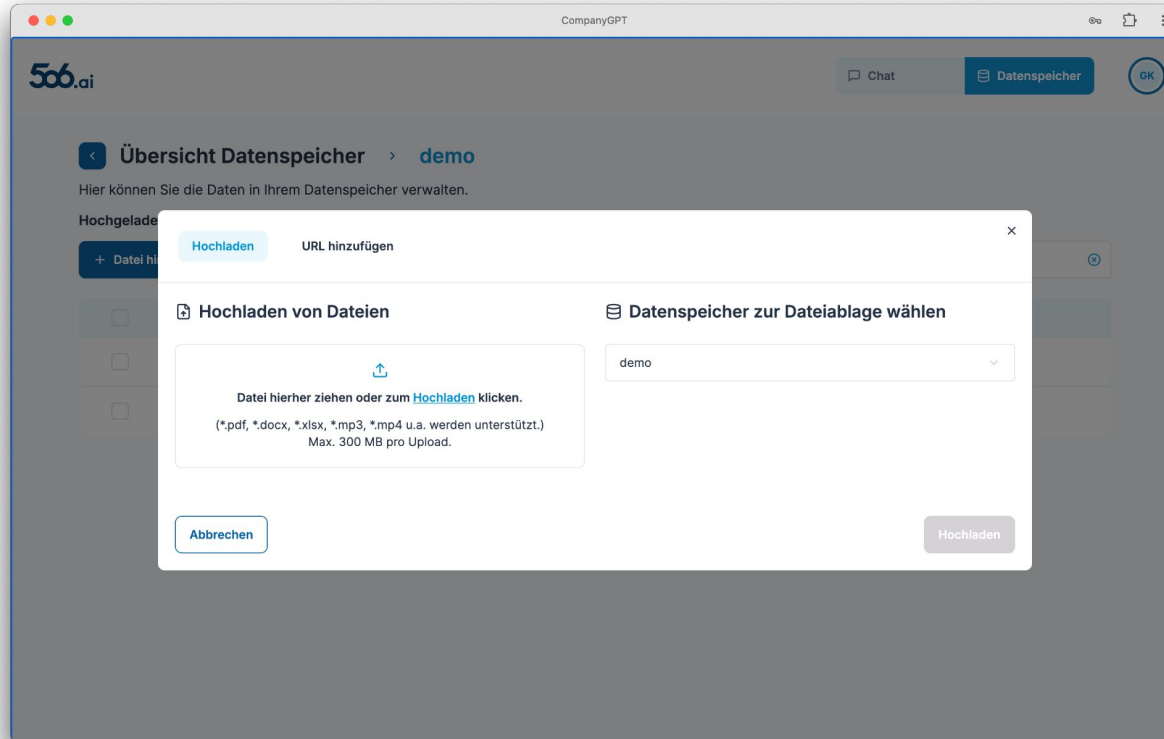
CompanyGPT

506.ai

Chat

Datenspeicher

GK

Übersicht Datenspeicher › demo

Hier können Sie die Daten in Ihrem Datenspeicher verwalten.

Hochgelade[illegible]

+ Datei hi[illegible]

Hochladen

URL hinzufügen

×

Hochladen von Dateien

Datei hierher ziehen oder zum Hochladen klicken.

(*.pdf, *.docx, *.xlsx, *.mp3, *.mp4 u.a. werden unterstützt.) Max. 300 MB pro Upload.

Datenspeicher zur Dateiablage wählen

demo

Abbrechen

Hochladen